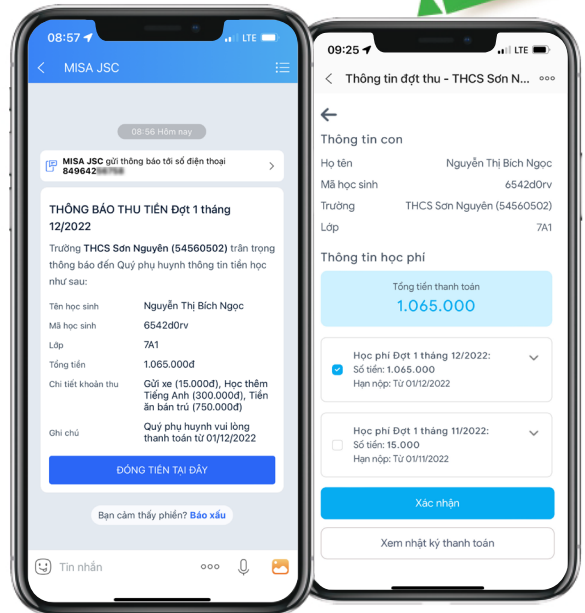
08:57 LTE

MISA JSC

08:56 Hôm nay

MISA JSC gửi thông báo tới số điện thoại 849642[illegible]

THÔNG BÁO THU TIỀN Đợt 1 tháng 12/2022

Trường THCS Sơn Nguyên (54560502) trân trọng thông báo đến Quý phụ huynh thông tin tiền học như sau:

| | |
|---|---|
| Tên học sinh | Nguyễn Thị Bích Ngọc |
| Mã học sinh | 6542d0rv |
| Lớp | 7A1 |
| Tổng tiền | 1.065.000đ |
| Chi tiết khoản thu | Gửi xe (15.000đ), Học thêm Tiếng Anh (300.000đ), Tiền ăn bán trú (750.000đ) |
| Ghi chú | Quý phụ huynh vui lòng thanh toán từ 01/12/2022 |

ĐÓNG TIỀN TẠI ĐÂY

Bạn cảm thấy phiền? Báo xấu

Tin nhắn

09:25

Thông tin đợt thu - THCS Sơn N...

Thông tin con

| | |
|---|---|
| Họ tên | Nguyễn Thị Bích Ngọc |
| Mã học sinh | 6542d0rv |
| Trường | THCS Sơn Nguyên (54560502) |
| Lớp | 7A1 |

Thông tin học phí

Tổng tiền thanh toán
1.065.000

Học phí Đợt 1 tháng 12/2022:
Số tiền: 1.065.000
Hạn nộp: Từ 01/12/2022

Học phí Đợt 1 tháng 11/2022:
Số tiền: 15.000
Hạn nộp: Từ 01/11/2022

Xác nhận

Xem nhật ký thanh toán